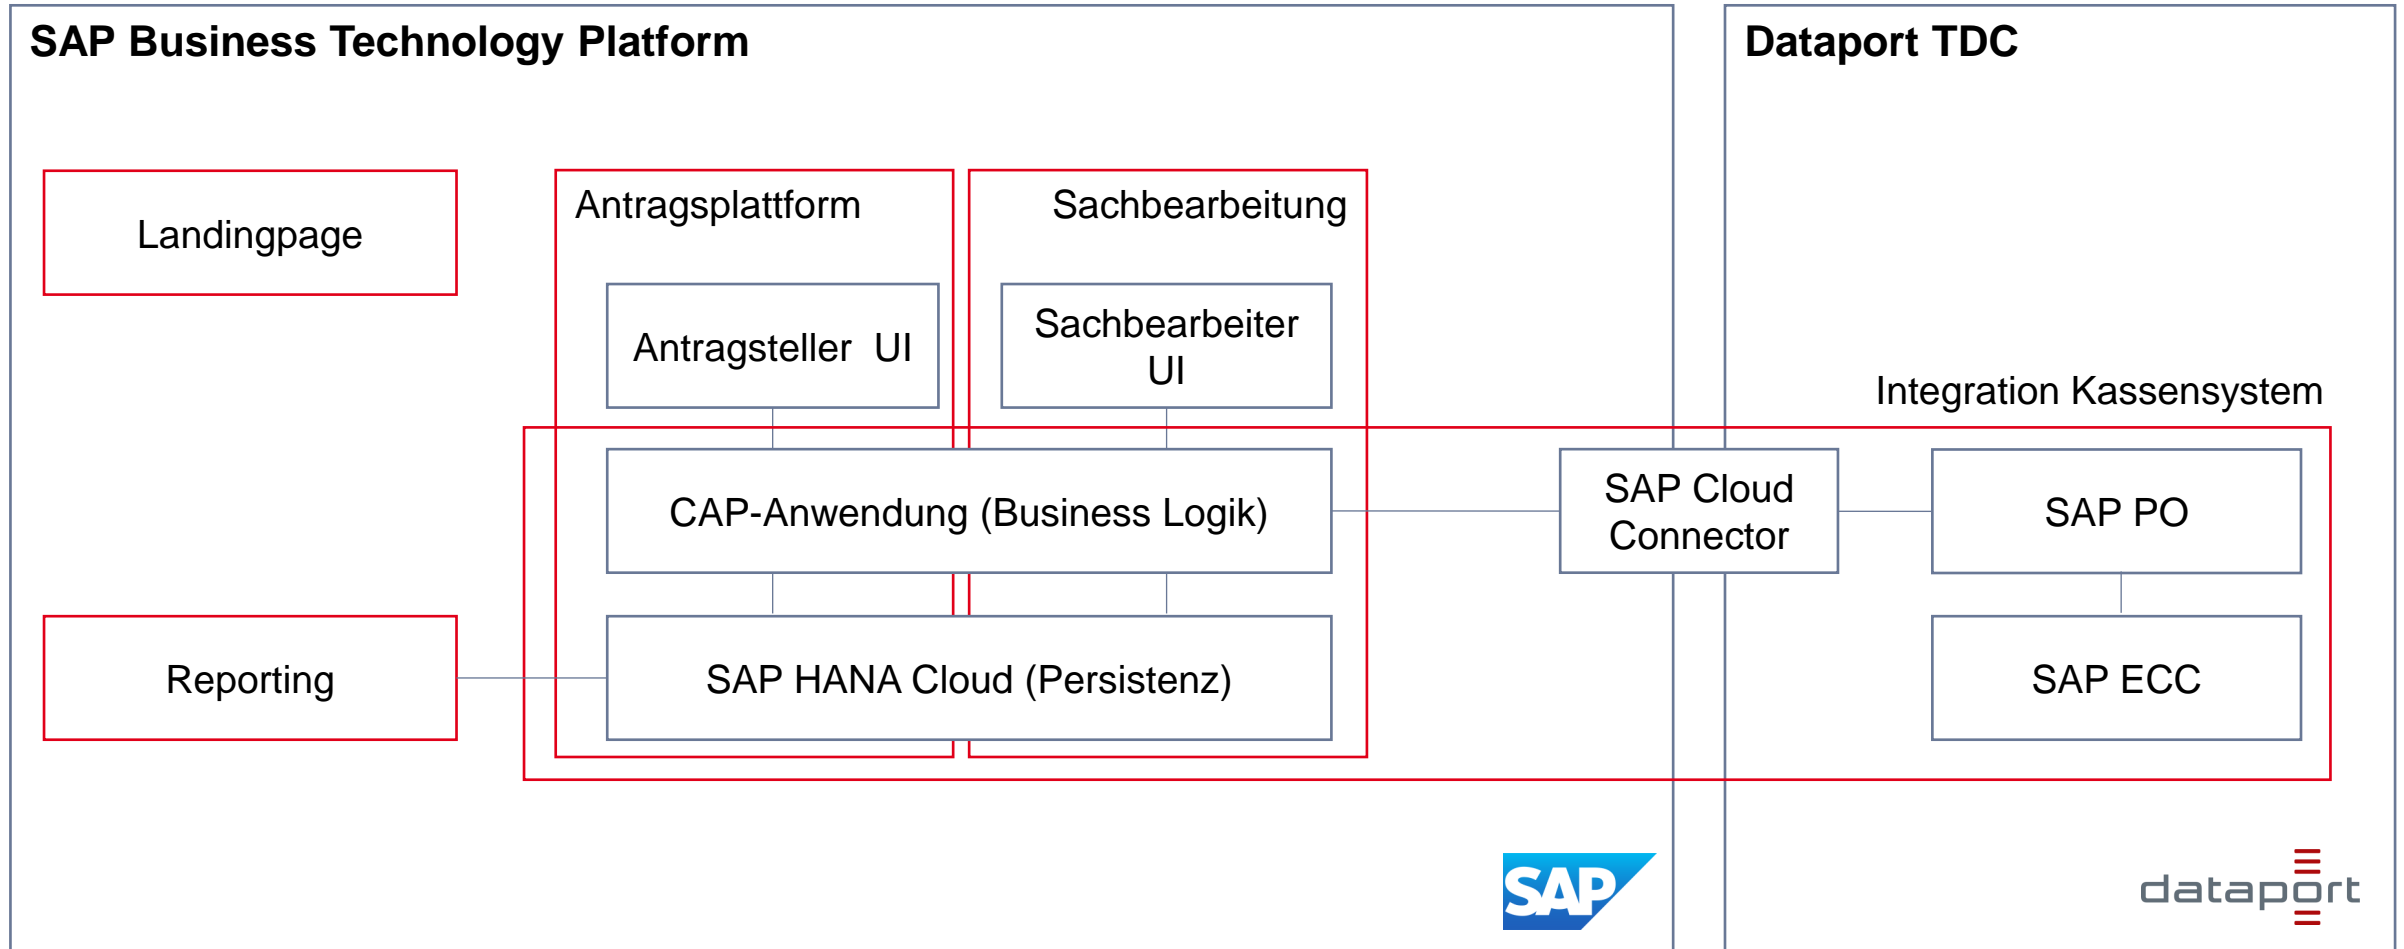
SAP Business Technology Platform

Dataport TDC

Landingpage

Antragsplattform

Sachbearbeitung

Antragsteller UI

Sachbearbeiter UI

Integration Kassensystem

CAP-Anwendung (Business Logik)

SAP Cloud Connector

SAP PO

Reporting

SAP HANA Cloud (Persistenz)

SAP ECC

SAP

dataport